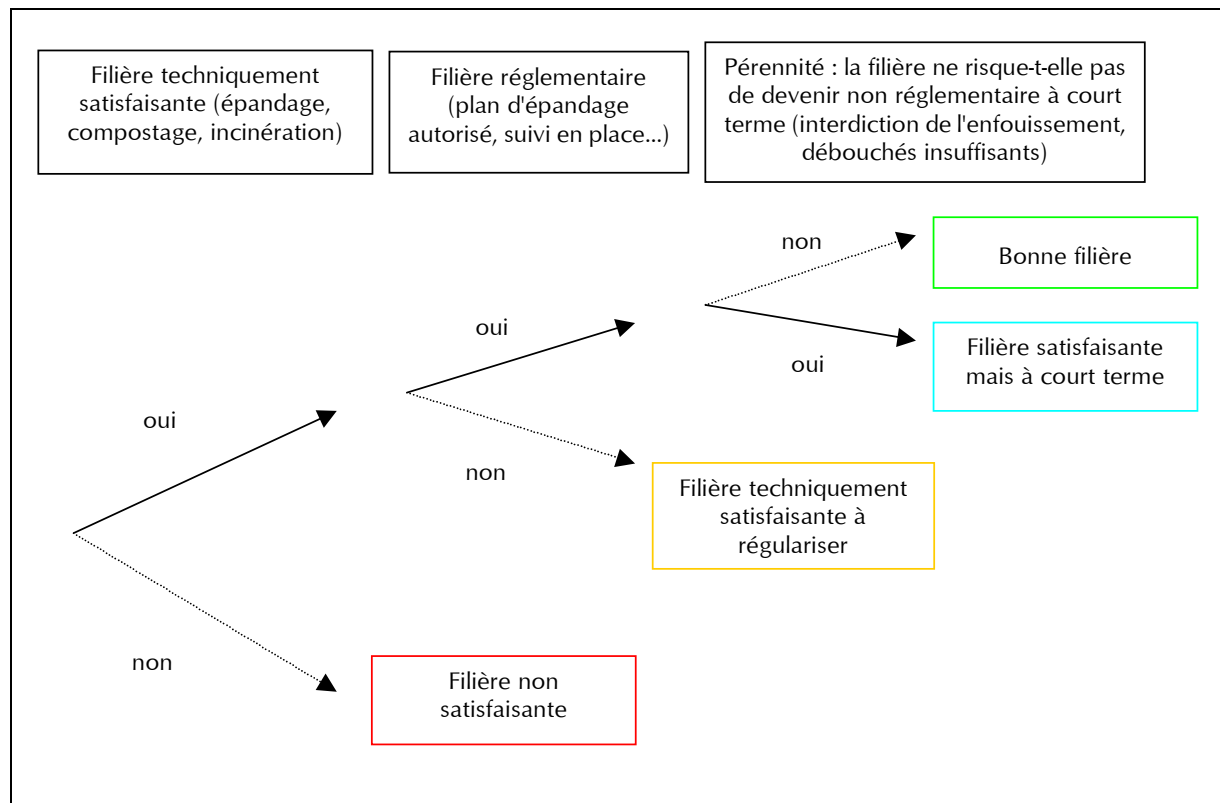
Filière techniquement satisfaisante (épandage, compostage, incinération)

Filière réglementaire (plan d'épandage autorisé, suivi en place...)

Pérennité : la filière ne risque-t-elle pas de devenir non réglementaire à court terme (interdiction de l'enfouissement, débouchés insuffisants)

non

Bonne filière

oui

oui

Filière satisfaisante mais à court terme

oui

non

Filière techniquement satisfaisante à régulariser

non

Filière non satisfaisante